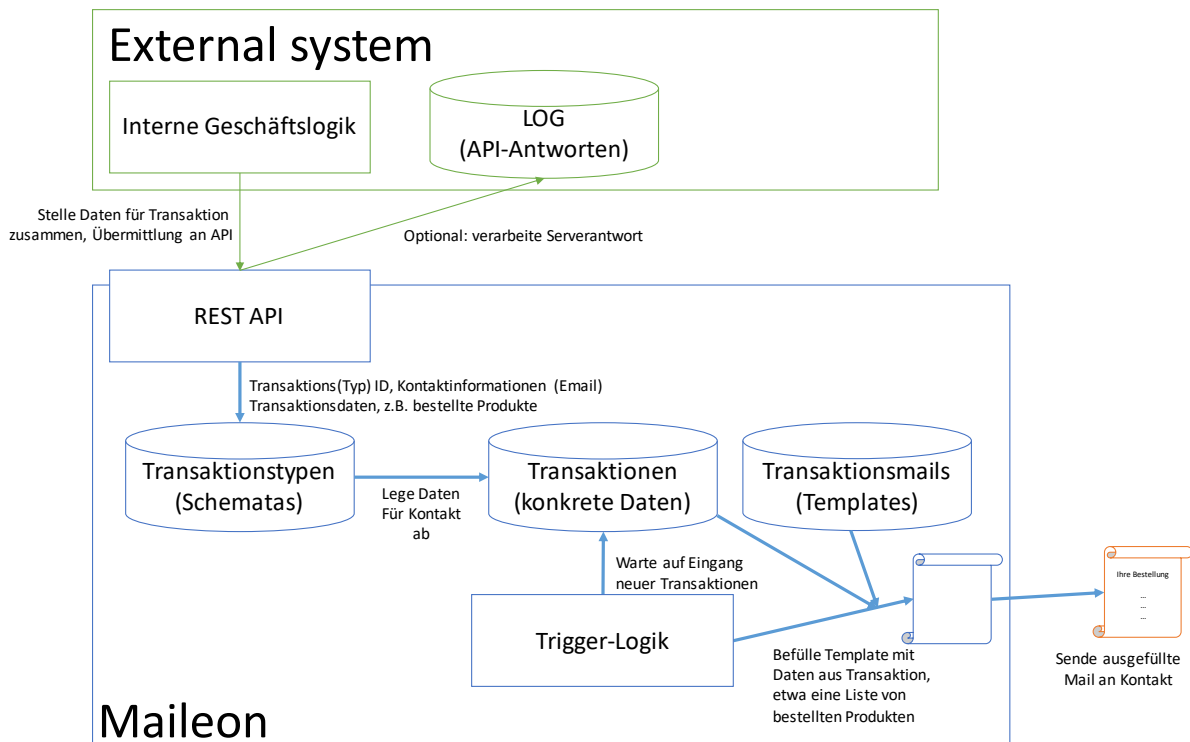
External system

Interne Geschäftslogik

LOG
(API-Antworten)

Stelle Daten für Transaktion zusammen, Übermittlung an API

Optional: verarbeite Serverantwort

REST API

Transaktions(Typ) ID, Kontaktinformationen (Email)
Transaktionsdaten, z.B. bestellte Produkte

Transaktionstypen
(Schematas)

Lege Daten
Für Kontakt
ab

Transaktionen
(konkrete Daten)

Transaktionsmails
(Templates)

Warte auf Eingang
neuer Transaktionen

Trigger-Logik

Befülle Template mit Daten aus Transaktion, etwa eine Liste von bestellten Produkten

Ihre Bestellung
...
...
...

Sende ausgefüllte Mail an Kontakt

Maileon